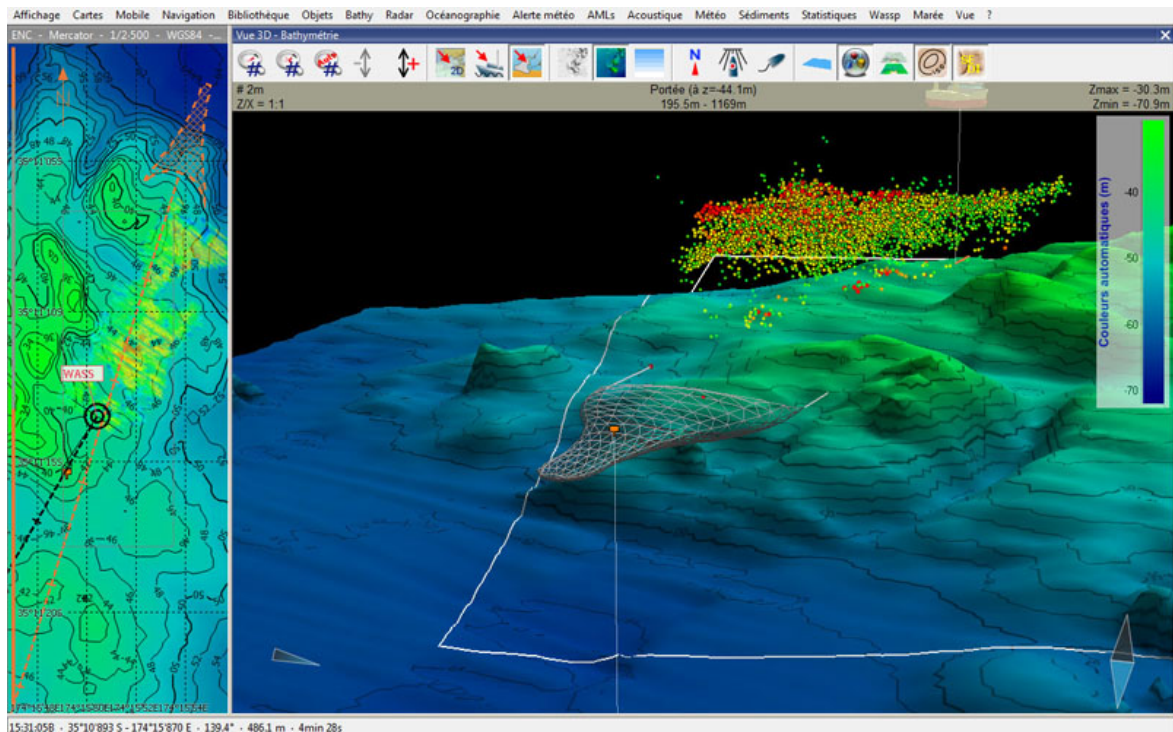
Affichage Cartes Mobile Navigation Bibliothèque Objets Bathy Radar Océanographie Alerte météo AMLs Acoustique Météo Sédiments Statistiques Wassp Marée Vue ?

ENC - Mercator - 1/2-500 - WGS84 -

Vue 3D - Bathymétrie

# 2m
Z/X = 1:1

Portée (à z=-44.1m)
195.5m - 1169m

Zmax = -30.3m
Zmin = -70.9m

Couleurs automatiques (m)
-40
-50
-60
-70

35°11'05S
35°11'10S
35°11'15S
35°11'20S

WASS

15:31:05B - 35°10'893 S - 174°15'870 E - 139.4° - 486.1 m - 4min 28s